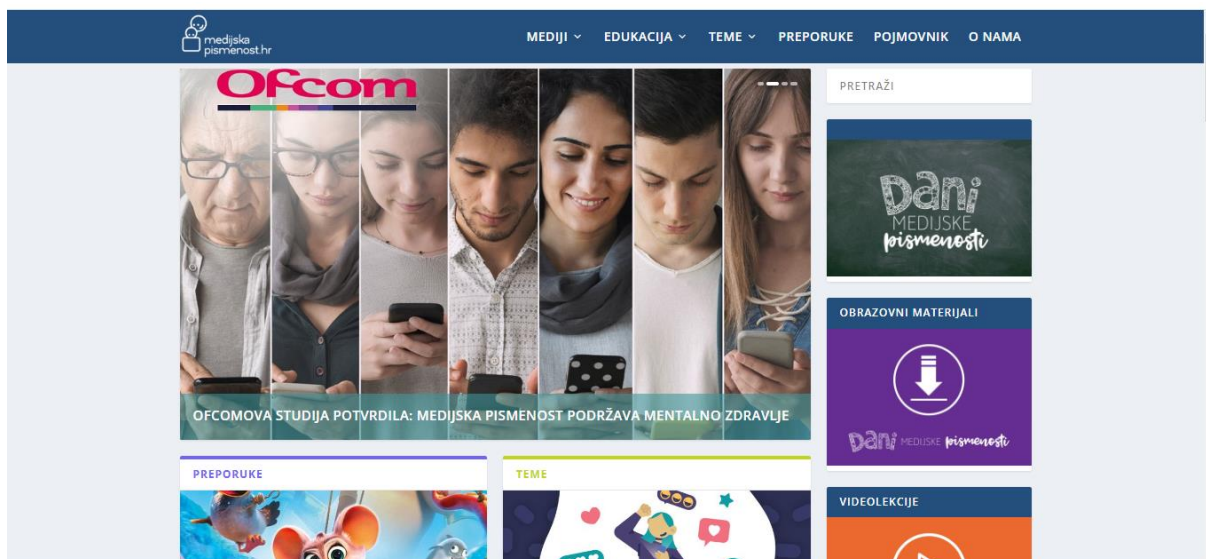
medijska pismenost.hr

MEDIJI EDUKACIJA TEME PREPORUKE POJMOVNIK O NAMA

Ofcom

OFCOMOVA STUDIJA POTVRDILA: MEDIJSKA PISMENOST PODRŽAVA MENTALNO ZDRAVLJE

PRETRAŽI

Dani MEDIJSKE pismenosti

OBRAZOVNI MATERIJALI

Dani MEDIJSKE pismenosti

VIDEOLEKCIJE

PREPORUKE

TEME